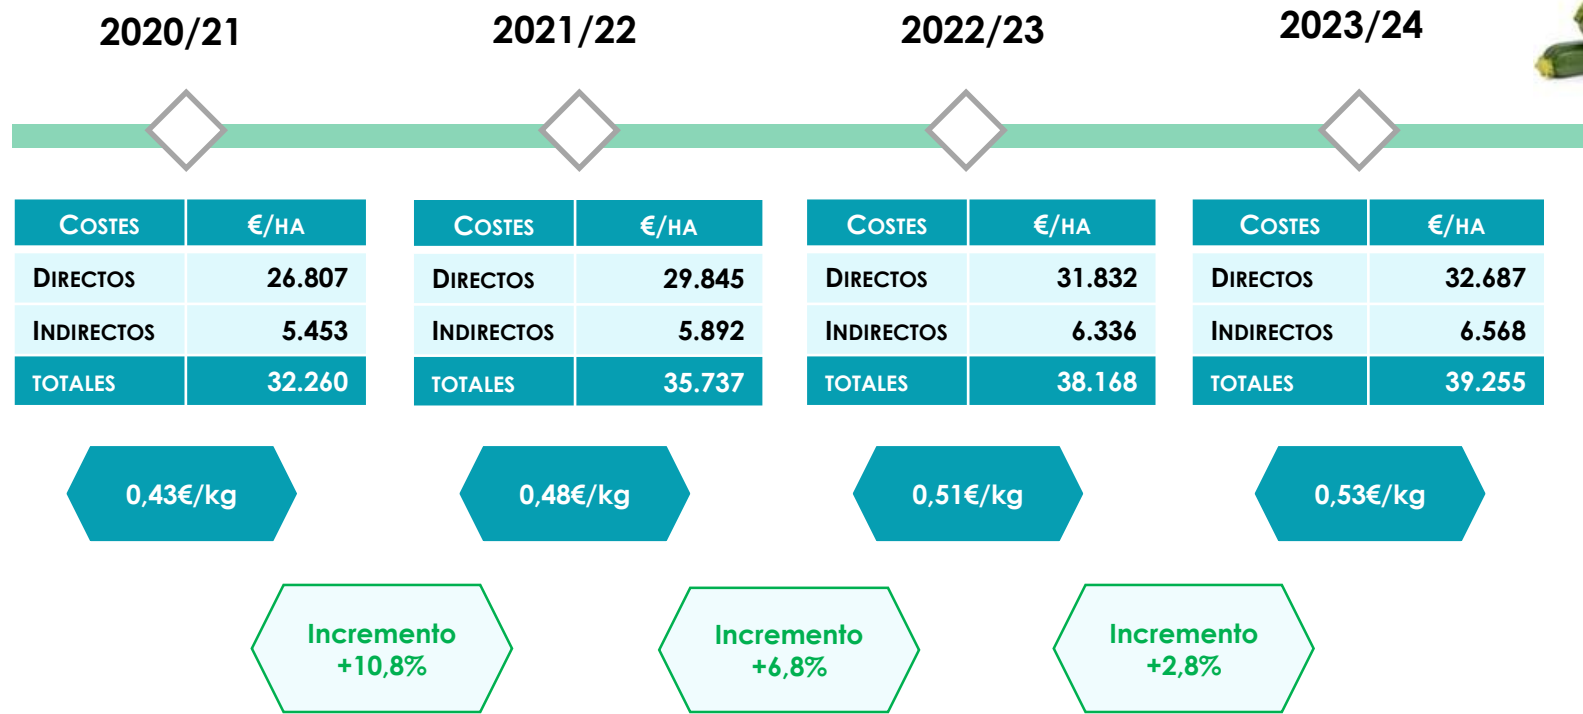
2020/21

| Costes | €/ha |
|---|---|
| Directos | 26.807 |
| Indirectos | 5.453 |
| TOTALES | 32.260 |

0,43€/kg

2021/22

| Costes | €/ha |
|---|---|
| Directos | 29.845 |
| Indirectos | 5.892 |
| TOTALES | 35.737 |

0,48€/kg

2022/23

| Costes | €/ha |
|---|---|
| Directos | 31.832 |
| Indirectos | 6.336 |
| TOTALES | 38.168 |

0,51€/kg

2023/24

| Costes | €/ha |
|---|---|
| Directos | 32.687 |
| Indirectos | 6.568 |
| TOTALES | 39.255 |

0,53€/kg

Incremento +10,8%

Incremento +6,8%

Incremento +2,8%